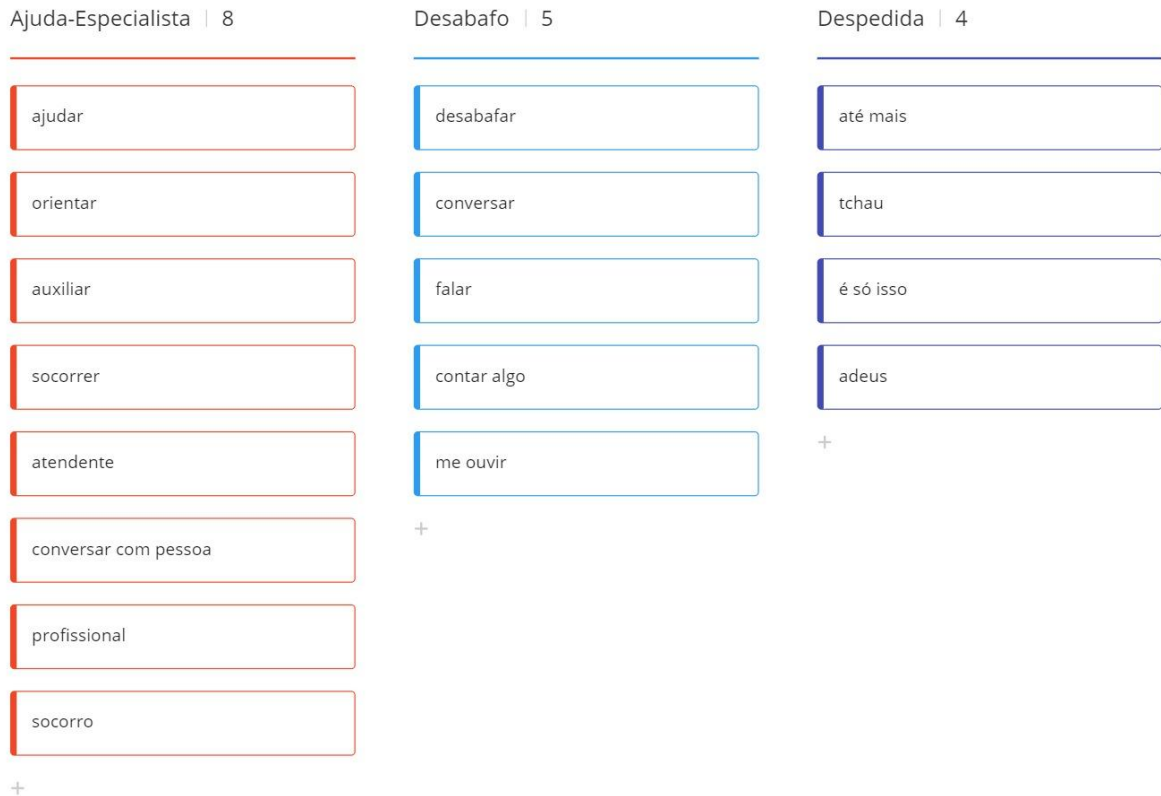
Ajuda-Especialista | 8

ajudar

orientar

auxiliar

socorrer

atendente

conversar com pessoa

profissional

socorro

+

Desabafo | 5

desabafar

conversar

falar

contar algo

me ouvir

+

Despedida | 4

até mais

tchau

é só isso

adeus

+